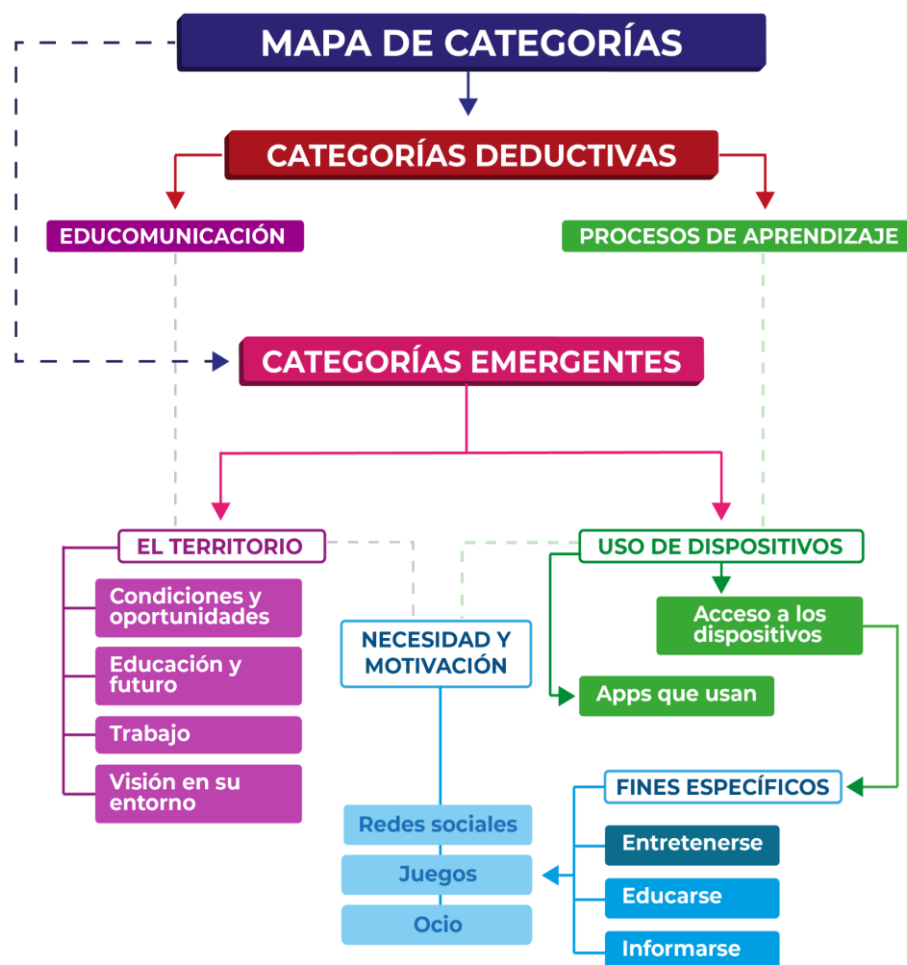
MAPA DE CATEGORÍAS

CATEGORÍAS DEDUCTIVAS

EDUCOMUNICACIÓN

PROCESOS DE APRENDIZAJE

CATEGORÍAS EMERGENTES

EL TERRITORIO

Condiciones y oportunidades

Educación y futuro

Trabajo

Visión en su entorno

USO DE DISPOSITIVOS

Acceso a los dispositivos

NECESIDAD Y MOTIVACIÓN

Apps que usan

FINES ESPECÍFICOS

Entretenerse

Educarse

Informarse

Redes sociales

Juegos

Ocio